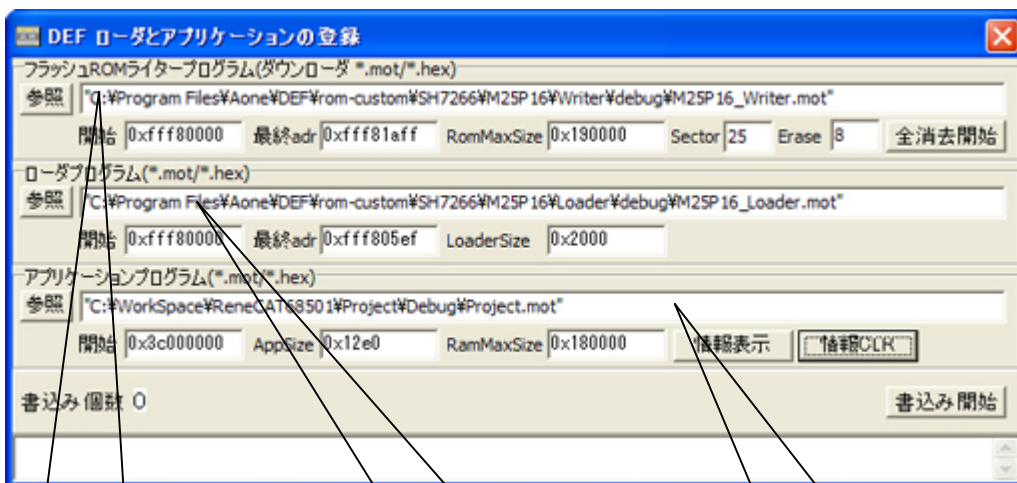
DEF ローダとアプリケーションの登録

フラッシュROMライタープログラム(ダウンローダ *.mot/*.hex)

参照 "C:¥Program Files¥Aone¥DEF¥rom-custom¥SH7266¥M25P16¥Writer¥debug¥M25P16_Writer.mot"

開始 0xfff80000 最終adr 0xfff81aff RomMaxSize 0x190000 Sector 25 Erase 8 全消去開始

ローダプログラム(*.mot/*.hex)

参照 "C:¥Program Files¥Aone¥DEF¥rom-custom¥SH7266¥M25P16¥Loader¥debug¥M25P16_Loader.mot"

開始 0xfff80000 最終adr 0xfff805ef LoaderSize 0x2000

アプリケーションプログラム(*.mot/*.hex)

参照 "C:¥WorkSpace¥ReneCAT68501¥Project¥Debug¥Project.mot"

開始 0x3c000000 AppSize 0x12e0 RamMaxSize 0x180000 情報表示 情報CLR

書込み個数 0 書込み開始